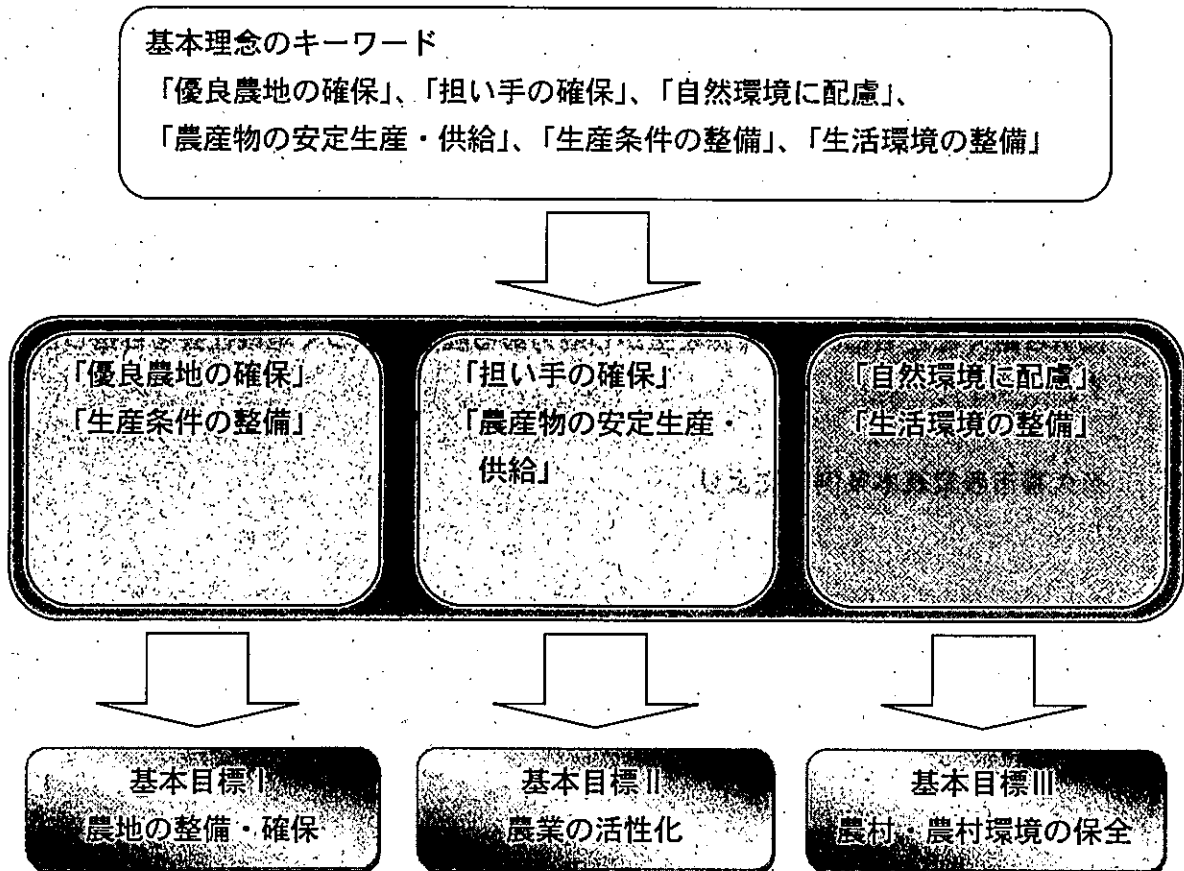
基本理念のキーワード
「優良農地の確保」、「担い手の確保」、「自然環境に配慮」、
「農産物の安定生産・供給」、「生産条件の整備」、「生活環境の整備」

「優良農地の確保」
「生産条件の整備」

「担い手の確保」
「農産物の安定生産・供給」

「自然環境に配慮」
「生活環境の整備」
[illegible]

基本目標Ⅰ
農地の整備・確保

基本目標Ⅱ
農業の活性化

基本目標Ⅲ
農村・農村環境の保全